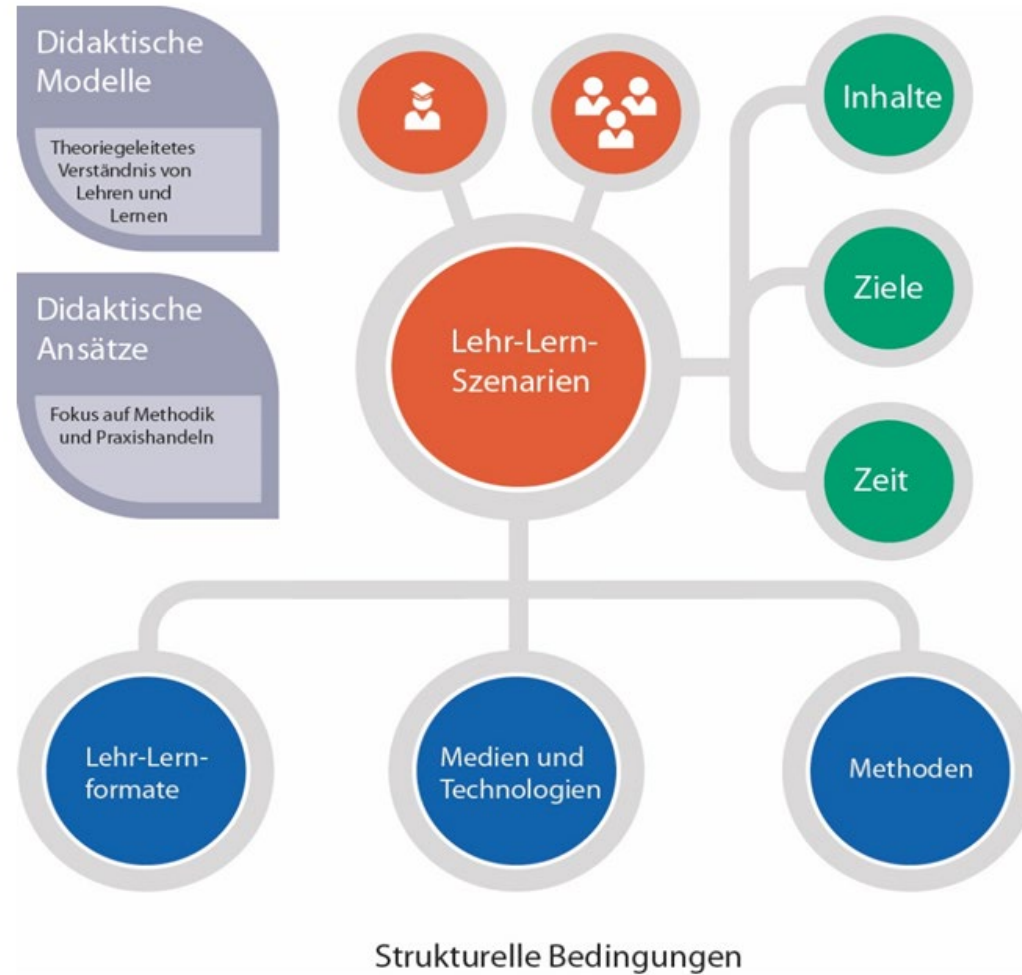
Didaktische Modelle

Theoriegeleitetes Verständnis von Lehren und Lernen

Didaktische Ansätze

Fokus auf Methodik und Praxishandeln

Inhalte

Ziele

Zeit

Lehr-Lern-Szenarien

Lehr-Lern-formate

Medien und Technologien

Methoden

Strukturelle Bedingungen